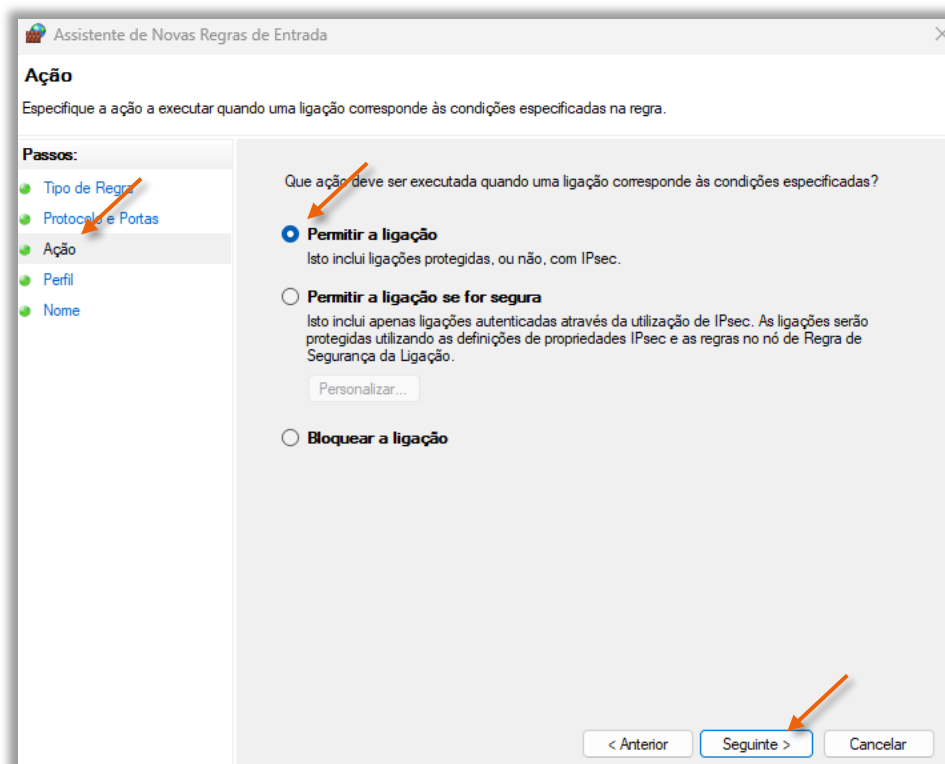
Assistente de Novas Regras de Entrada

Ação

Especifique a ação a executar quando uma ligação corresponde às condições especificadas na regra.

Passos:

Tipo de Regra

Protocolo e Portas

Ação

Perfil

Nome

Que ação deve ser executada quando uma ligação corresponde às condições especificadas?

Permitir a ligação

Isto inclui ligações protegidas, ou não, com IPsec.

Permitir a ligação se for segura

Isto inclui apenas ligações autenticadas através da utilização de IPsec. As ligações serão protegidas utilizando as definições de propriedades IPsec e as regras no nó de Regra de Segurança da Ligação.

Personalizar...

Bloquear a ligação

< Anterior

Seguinte >

Cancelar